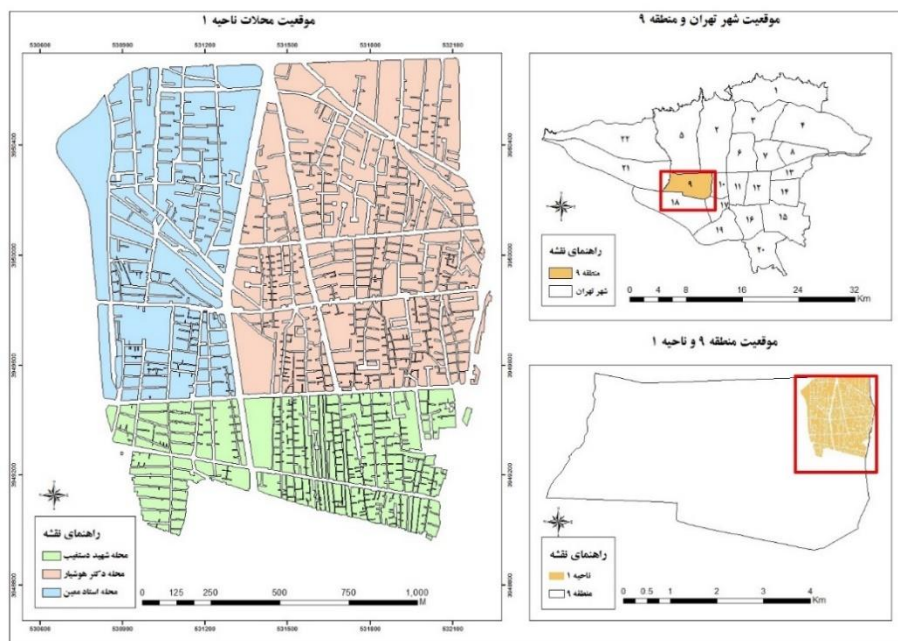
موقعیت محلات ناحیه ۱

530600 530900 531200 531500 531800 532100

3950400

3950000

3949600

3949200

3948800

راهنمای نقشه
محله شهید دستغیب
محله دکتر هوشیار
محله استاد معین

0 125 250 500 750 1,000
M

530600 530900 531200 531500 531800 532100

موقعیت شهر تهران و منطقه ۹

۱ ۲ ۳ ۴ ۵ ۶ ۷ ۸ ۹ ۱۰ ۱۱ ۱۲ ۱۳ ۱۴ ۱۵ ۱۶ ۱۷ ۱۸ ۱۹ ۲۰ ۲۱ ۲۲

راهنمای نقشه
منطقه ۹
شهر تهران

0 4 8 16 24 32
Km

موقعیت منطقه ۹ و ناحیه ۱

راهنمای نقشه
ناحیه ۱
منطقه ۹

0 0.5 1 2 3 4
Km